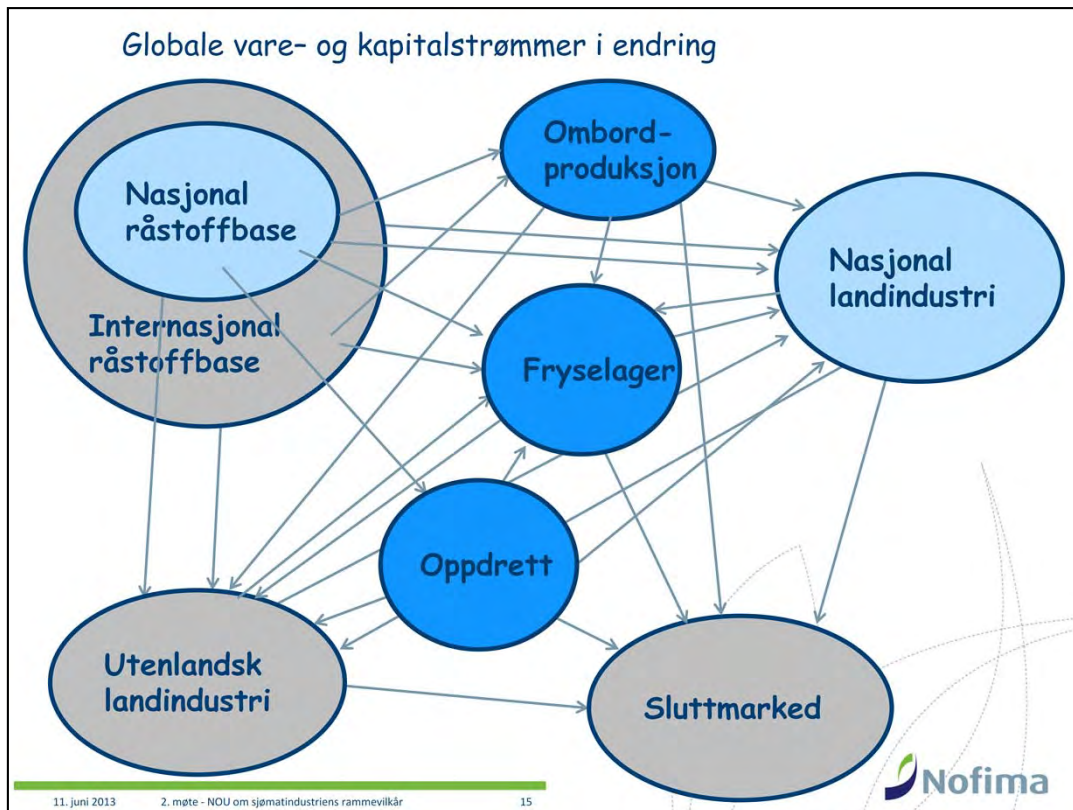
Globale vare- og kapitalstrømmer i endring

Nasjonal råstoffbase

Internasjonal råstoffbase

Ombord-produksjon

Nasjonal landindustri

Fryselager

Oppdrett

Utenlandsk landindustri

Sluttmarked

Nofima

11. juni 2013 2. møte - NOU om sjømatindustriens rammevilkår 15